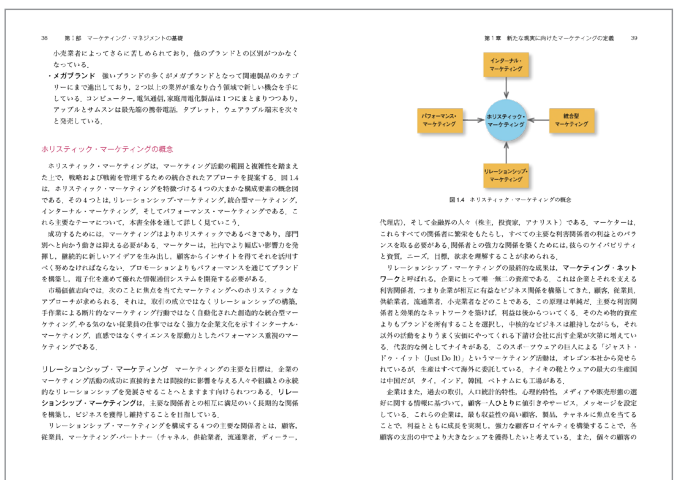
38　第1部　マーケティング・マネジメントの基礎

小売業者によってさらに苦しめられており，他のブランドとの区別がつかなくなっている。

・メガブランド　強いブランドの多くがメガブランドとなって関連製品のカテゴリーにまで進出しており，2つ以上の業界が重なり合う領域で新しい機会を手にしている。コンピューター，電気通信，家庭用電化製品は1つにまとまりつつあり，アップルとサムスンは最先端の携帯電話，タブレット，ウェアラブル端末を次々と発売している。

ホリスティック・マーケティングの概念

ホリスティック・マーケティングは，マーケティング活動の範囲と複雑性を踏まえた上で，戦略および戦術を管理するため統合されたアプローチを提案する。図1.4は，ホリスティック・マーケティングを特徴づける4つの大まかな構成要素の概念図である。その4つとは，リレーションシップ・マーケティング，統合型マーケティング，インターナル・マーケティング，そしてパフォーマンス・マーケティングである。これらを後のテーマについて，本書全体を通して詳しく見ていこう。

成功するためには，マーケティングはよりホリスティックであるべきであり，部門別へと向かう働きは排除する必要がある。マーケターは，社内でより幅広い影響力を発揮し，継続的に新しいアイデアを生み出し，顧客からインサイトを得てそれを活用すべく努めなければならない。プロモーションよりもパフォーマンスを通じてブランドを構築し，電子化を進めて優れた情報通信システムを開発する必要がある。

市場創造志向では，次のことに焦点を当てたマーケティングへのホリスティックなアプローチが求められる。それは，取引の成立ではなくリレーションシップの構築，手作業による断片的なマーケティング行動ではなく自動化された創造的な統合型マーケティング，やる気のない従業員の仕事ではなく強力な企業文化を示すインターナル・マーケティング，直感ではなくサイエンスを原動力としたパフォーマンス重視のマーケティングである。

リレーションシップ・マーケティング　マーケティングの主要な目標は，企業のマーケティング活動の成功に直接的または間接的に影響を与える人々や組織との永続的なリレーションシップを発展させることへとますます向けられつつある。リレーションシップ・マーケティングは，主要な関係者との相互に満足のいく長期的な関係を構築し，ビジネスを獲得し維持することを目指している。

リレーションシップ・マーケティングを構成する4つの主要な関係者とは，顧客，従業員，マーケティング・パートナー（チャネル，供給業者，流通業者，ディーラー，

第1章　新たな現実に向けたマーケティングの定義　39

インターナル・マーケティング

パフォーマンス・マーケティング

ホリスティック・マーケティング

統合型マーケティング

リレーションシップ・マーケティング

図1.4　ホリスティック・マーケティングの概念

代理店），そして金融界の人々（株主，投資家，アナリスト）である。マーケターは，これらすべての関係者に繁栄をもたらし，すべての主要な利害関係者の利益とのバランスを取る必要がある。関係者との強力な関係を築くためには，彼らのケイパビリティと資質，ニーズ，目標，欲求を理解することが求められる。

リレーションシップ・マーケティングの最終的な成果は，マーケティング・ネットワークと呼ばれる，企業にとって唯一無二の資産である。これは企業とそれを支える利害関係者，つまり企業が相互に有益なビジネス関係を構築してきた顧客，従業員，供給業者，流通業者，小売業者などのことである。この原理は単純だ。主要な利害関係者と効果的なネットワークを築けば，利益は後からついてくる。そのため物的資産よりもブランドを所有することを選択し，中核的なビジネスは維持しながらも，それ以外の活動をよりうまく安価にやってくれる下請け企業に任す企業が次第に増えている。代表的な例としてナイキがある。このスポーツウェアの巨人による「ジャスト・ドゥ・イット（Just Do It）」というマーケティング活動は，オレゴン本社から発せられているが，生産はすべて海外に委託している。ナイキの靴とウェアの最大の生産国は中国だが，タイ，インド，韓国，ベトナムにも工場がある。

企業はまた，過去の取引，人口統計的特性，心理的特性，メディアや販売形態の選好に関する情報に基づいて，顧客一人ひとりに個別にサービス，メッセージを設定している。これらの企業は，最も収益性の高い顧客，製品，チャネルに焦点を当てることで，利益をともに成長を実現し，強力な顧客ロイヤルティを構築することで，各顧客の支出の中でより大きなシェアを獲得したいと考えている。また，個々の顧客の